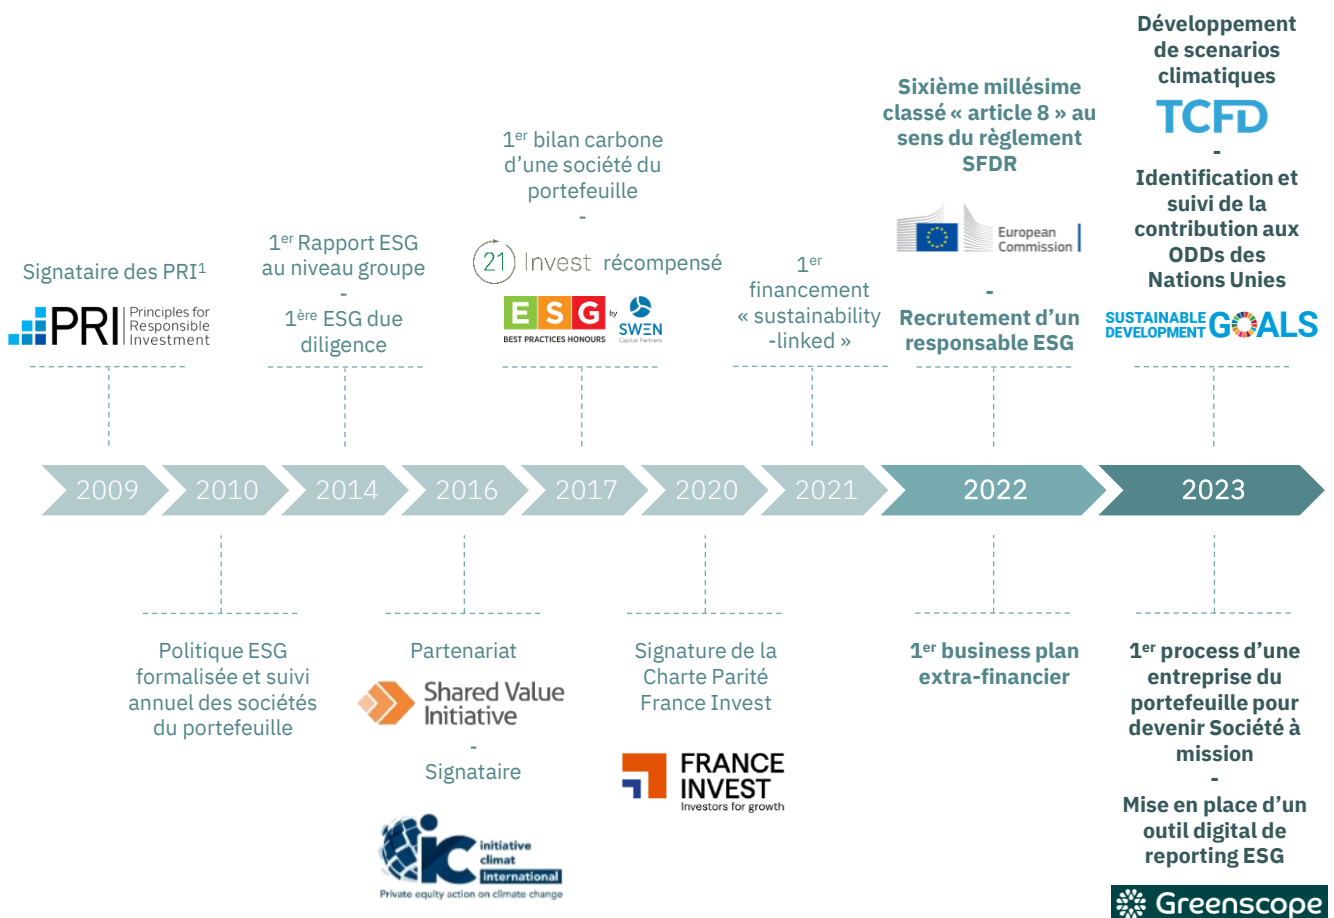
Signataire des PRI¹

PRI Principles for Responsible Investment

1$^{er}$ Rapport ESG au niveau groupe
-
1$^{ère}$ ESG due diligence

1$^{er}$ bilan carbone d'une société du portefeuille
-
21 Invest récompensé

ESG by SWEN Capital Partners
BEST PRACTICES HONOURS

1$^{er}$ financement « sustainability -linked »

Sixième millésime classé « article 8 » au sens du règlement SFDR

European Commission

-
Recrutement d'un responsable ESG

Développement de scenarios climatiques

TCFD

-
Identification et suivi de la contribution aux ODDs des Nations Unies

SUSTAINABLE DEVELOPMENT GOALS

2009 2010 2014 2016 2017 2020 2021 2022 2023

Politique ESG formalisée et suivi annuel des sociétés du portefeuille

Partenariat

Shared Value Initiative

-
Signataire

initiative climat international
Private equity action on climate change

Signature de la Charte Parité France Invest

FRANCE INVEST
Investors for growth

1$^{er}$ business plan extra-financier

1$^{er}$ process d'une entreprise du portefeuille pour devenir Société à mission
-
Mise en place d'un outil digital de reporting ESG

Greenscope